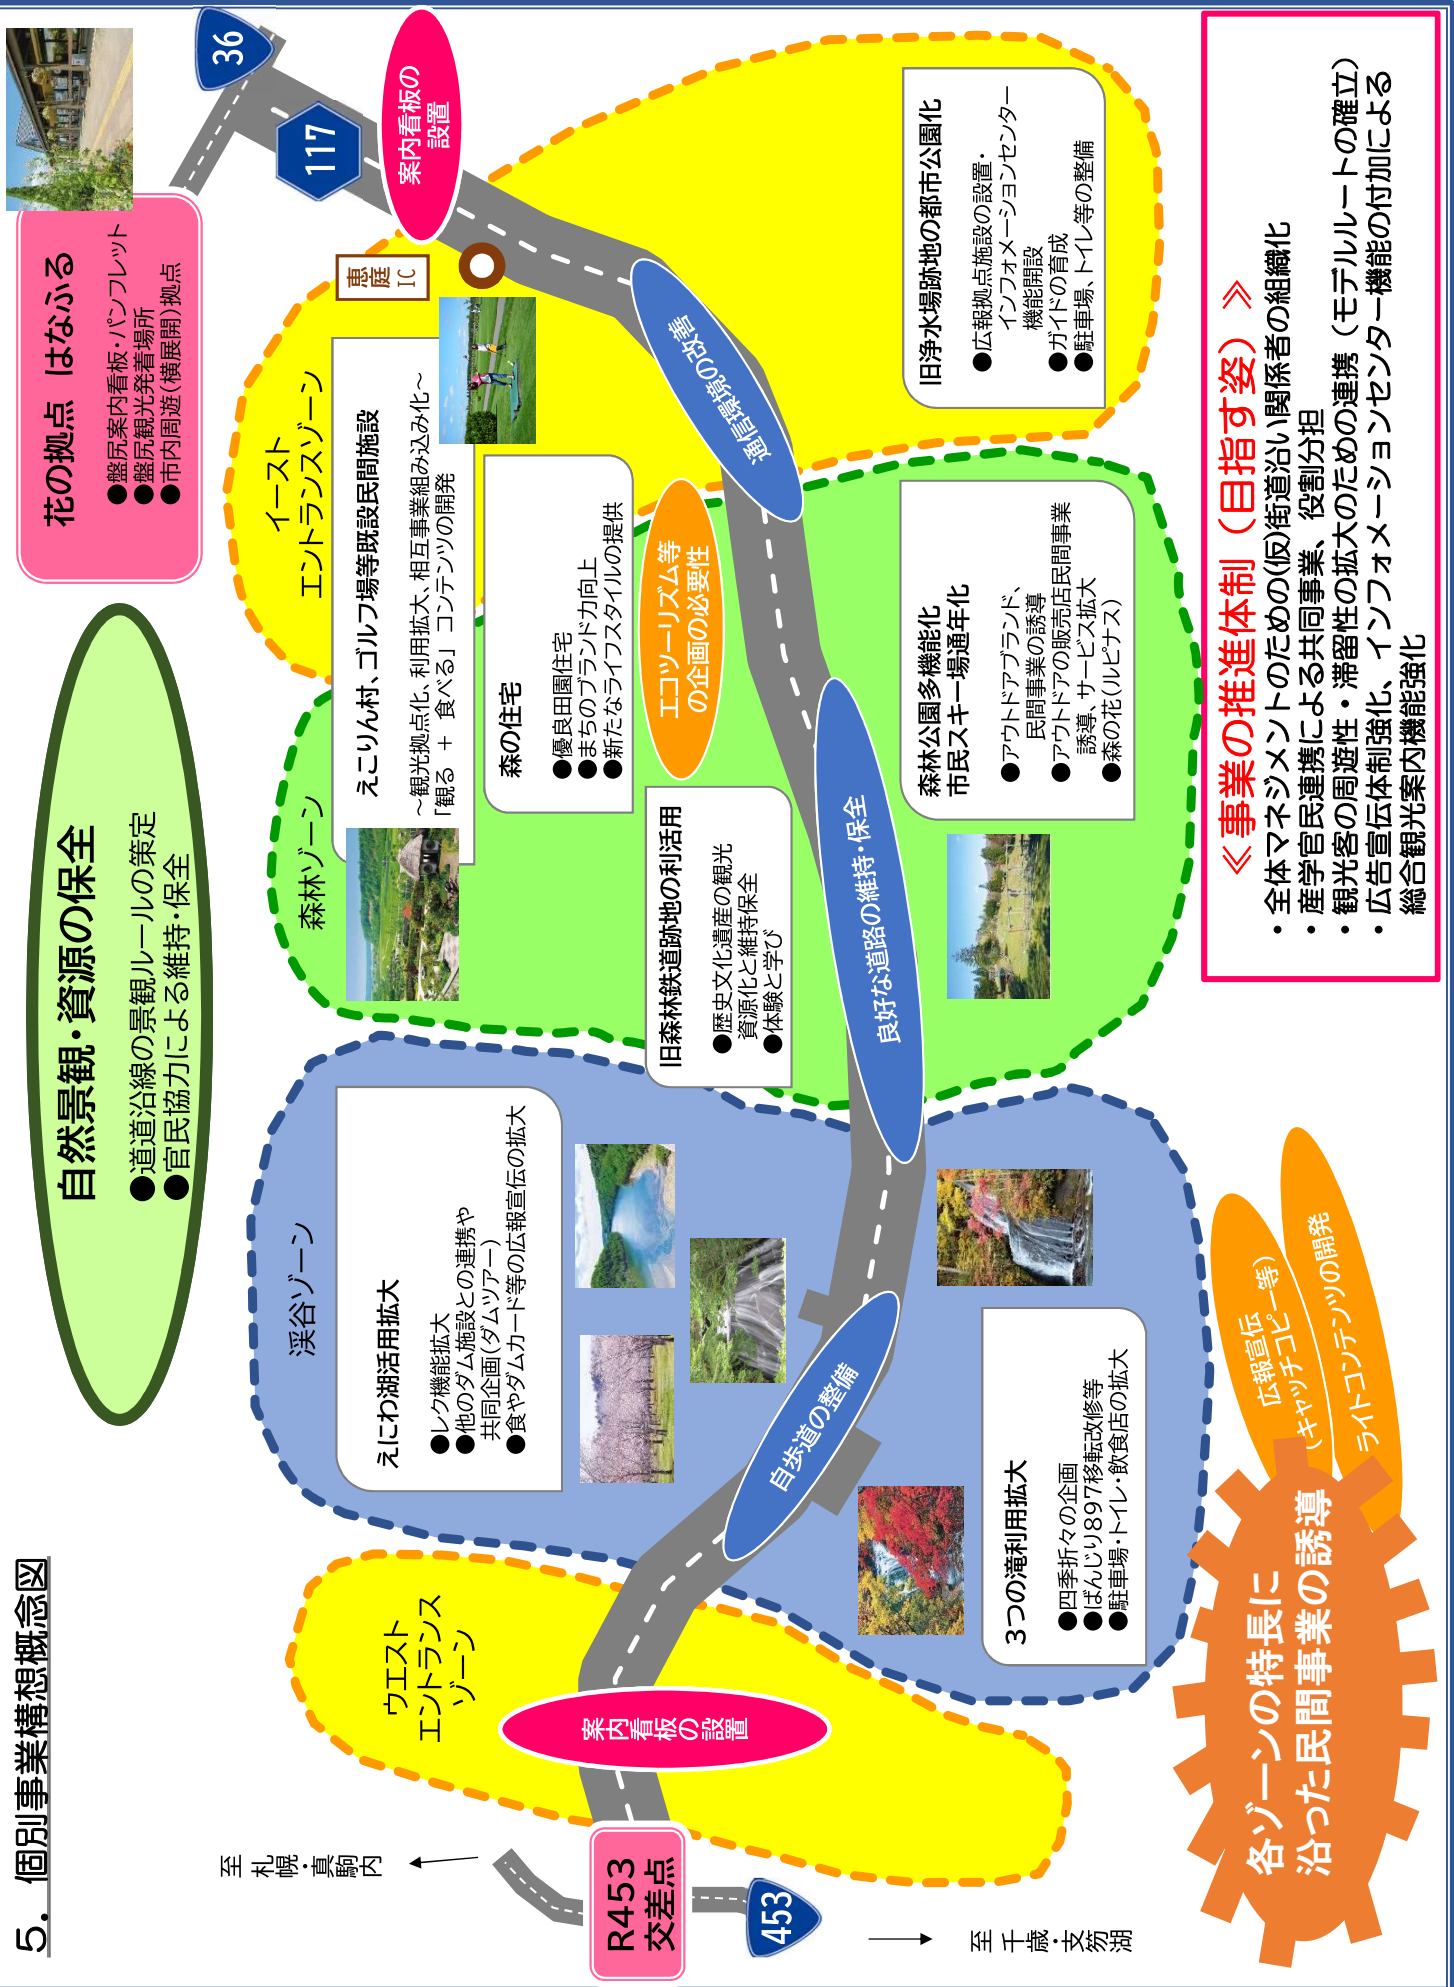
5. 個別事業構想概念図

花の拠点 はなふる
●盤尻案内看板・パンフレット
●盤尻観光発着場所
●市内周遊(横展開)拠点

自然景観・資源の保全
●道道沿線の景観ルールの策定
●官民協力による維持・保全

36

117

案内看板の設置

恵庭IC

イースト エントランスゾーン

えこりん村、ゴルフ場等既設民間施設
～観光拠点化、利用拡大、相互事業組み込み化～
「観る ＋ 食べる」コンテンツの開発

通信環境の改善

旧浄水場跡地の都市公園化
●広報拠点施設の設置・インフォメーションセンター機能開設
●ガイドの育成
●駐車場、トイレ等の整備

森林ゾーン

森の住宅
●優良田園住宅
●まちのブランド力向上
●新たなライフスタイルの提供

エコツーリズム等の企画の必要性

旧森林鉄道跡地の利活用
●歴史文化遺産の観光資源化と維持保全
●体験と学び

良好な道路の維持・保全

森林公園多機能化
市民スキー場通年化
●アウトドアブランド、民間事業の誘導
●アウトドアの販売店民間事業誘致、サービス拡大
●森の花(ルピナス)

≪事業の推進体制(目指す姿)≫
・全体マネジメントのための(仮)街道沿い関係者の組織化
・産学官民連携による共同事業、役割分担
・観光客の周遊性・滞留性の拡大のための連携(モデルルートの確立)
・広告宣伝体制強化、インフォメーションセンター機能の付加による総合観光案内機能強化

渓谷ゾーン

えにわ湖活用拡大
●レク機能拡大
●他のダム施設との連携や共同企画(ダムツアー)
●食やダムカード等の広報宣伝の拡大

自歩道の整備

3つの滝利用拡大
●四季折々の企画
●ぱんじり897移転改修等
●駐車場・トイレ・飲食店の拡大

広報宣伝(キャッチコピー等)

ライトコンテンツの開発

各ゾーンの特長に沿った民間事業の誘導

ウエスト エントランス ゾーン

案内看板の設置

至 札幌・真駒内

R453 交差点

453

至 千歳・支笏湖